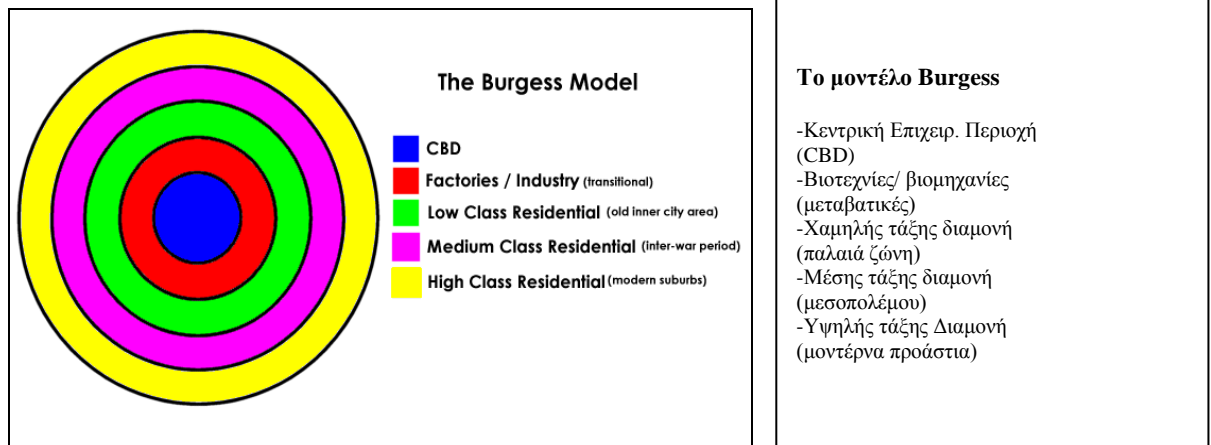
The Burgess Model

CBD
Factories / Industry (transitional)
Low Class Residential (old inner city area)
Medium Class Residential (inter-war period)
High Class Residential (modern suburbs)

Το μοντέλο Burgess

-Κεντρική Επιχειρ. Περιοχή (CBD)
-Βιοτεχνίες/ βιομηχανίες (μεταβατικές)
-Χαμηλής τάξης διαμονή (παλαιά ζώνη)
-Μέσης τάξης διαμονή (μεσοπολέμου)
-Υψηλής τάξης Διαμονή (μοντέρνα προάστια)